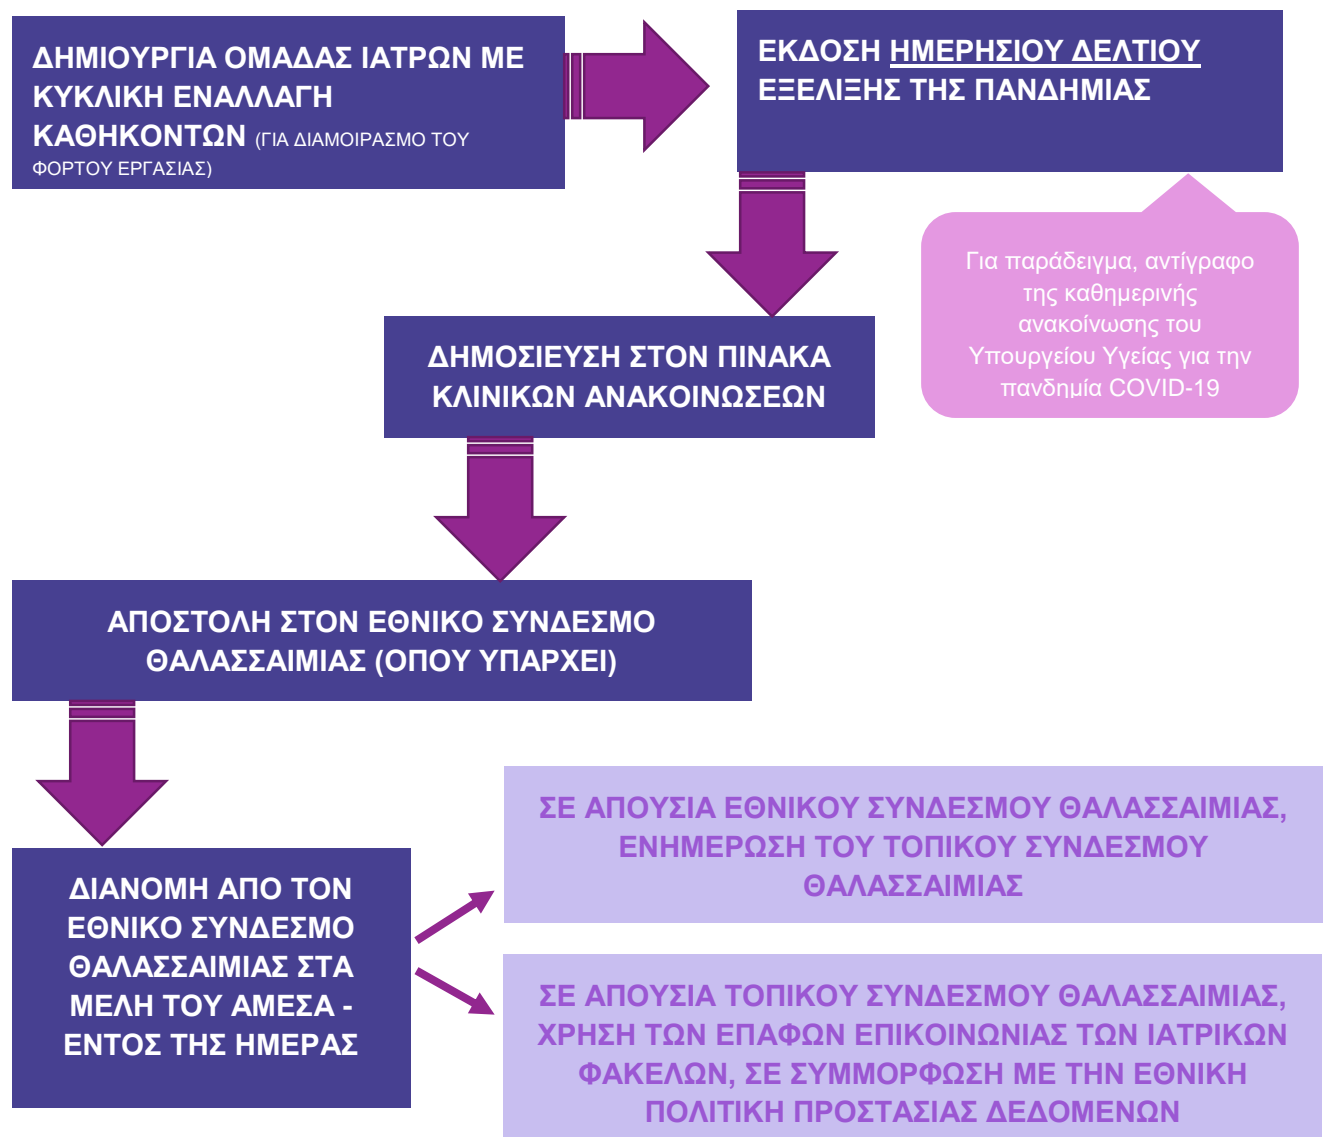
ΔΗΜΙΟΥΡΓΙΑ ΟΜΑΔΑΣ ΙΑΤΡΩΝ ΜΕ ΚΥΚΛΙΚΗ ΕΝΑΛΛΑΓΗ ΚΑΘΗΚΟΝΤΩΝ (ΓΙΑ ΔΙΑΜΟΙΡΑΣΜΟ ΤΟΥ ΦΟΡΤΟΥ ΕΡΓΑΣΙΑΣ)

ΕΚΔΟΣΗ ΗΜΕΡΗΣΙΟΥ ΔΕΛΤΙΟΥ ΕΞΕΛΙΞΗΣ ΤΗΣ ΠΑΝΔΗΜΙΑΣ

Για παράδειγμα, αντίγραφο της καθημερινής ανακοίνωσης του Υπουργείου Υγείας για την πανδημία COVID-19

ΔΗΜΟΣΙΕΥΣΗ ΣΤΟΝ ΠΙΝΑΚΑ ΚΛΙΝΙΚΩΝ ΑΝΑΚΟΙΝΩΣΕΩΝ

ΑΠΟΣΤΟΛΗ ΣΤΟΝ ΕΘΝΙΚΟ ΣΥΝΔΕΣΜΟ ΘΑΛΑΣΣΑΙΜΙΑΣ (ΟΠΟΥ ΥΠΑΡΧΕΙ)

ΔΙΑΝΟΜΗ ΑΠΟ ΤΟΝ ΕΘΝΙΚΟ ΣΥΝΔΕΣΜΟ ΘΑΛΑΣΣΑΙΜΙΑΣ ΣΤΑ ΜΕΛΗ ΤΟΥ ΑΜΕΣΑ - ΕΝΤΟΣ ΤΗΣ ΗΜΕΡΑΣ

ΣΕ ΑΠΟΥΣΙΑ ΕΘΝΙΚΟΥ ΣΥΝΔΕΣΜΟΥ ΘΑΛΑΣΣΑΙΜΙΑΣ, ΕΝΗΜΕΡΩΣΗ ΤΟΥ ΤΟΠΙΚΟΥ ΣΥΝΔΕΣΜΟΥ ΘΑΛΑΣΣΑΙΜΙΑΣ

ΣΕ ΑΠΟΥΣΙΑ ΤΟΠΙΚΟΥ ΣΥΝΔΕΣΜΟΥ ΘΑΛΑΣΣΑΙΜΙΑΣ, ΧΡΗΣΗ ΤΩΝ ΕΠΑΦΩΝ ΕΠΙΚΟΙΝΩΝΙΑΣ ΤΩΝ ΙΑΤΡΙΚΩΝ ΦΑΚΕΛΩΝ, ΣΕ ΣΥΜΜΟΡΦΩΣΗ ΜΕ ΤΗΝ ΕΘΝΙΚΗ ΠΟΛΙΤΙΚΗ ΠΡΟΣΤΑΣΙΑΣ ΔΕΔΟΜΕΝΩΝ